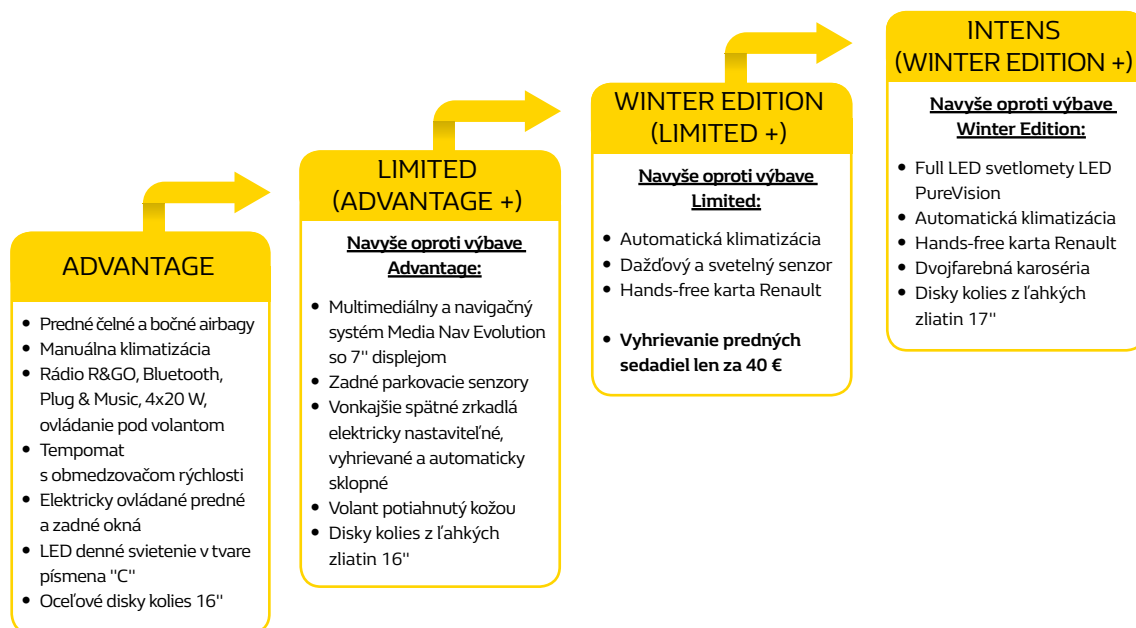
ADVANTAGE

- Predné čelné a bočné airbagy
- Manuálna klimatizácia
- Rádio R&GO, Bluetooth, Plug & Music, 4x20 W, ovládanie pod volantom
- Tempomat s obmedzovačom rýchlosti
- Elektricky ovládané predné a zadné okná
- LED denné svietenie v tvare písmena "C"
- Oceľové disky kolies 16"

LIMITED (ADVANTAGE +)

Navyše oproti výbave Advantage:

- Multimediálny a navigačný systém Media Nav Evolution so 7" displejom
- Zadné parkovacie senzory
- Vonkajšie spätné zrkadlá elektricky nastaviteľné, vyhrievané a automaticky sklopné
- Volant potiahnutý kožou
- Disky kolies z ľahkých zliatin 16"

WINTER EDITION (LIMITED +)

Navyše oproti výbave Limited:

- Automatická klimatizácia
- Dažďový a svetelný senzor
- Hands-free karta Renault

- Vyhrievanie predných sedadiel len za 40 €

INTENS (WINTER EDITION +)

Navyše oproti výbave Winter Edition:

- Full LED svetlomety LED PureVision
- Automatická klimatizácia
- Hands-free karta Renault
- Dvojfarebná karoséria
- Disky kolies z ľahkých zliatin 17"